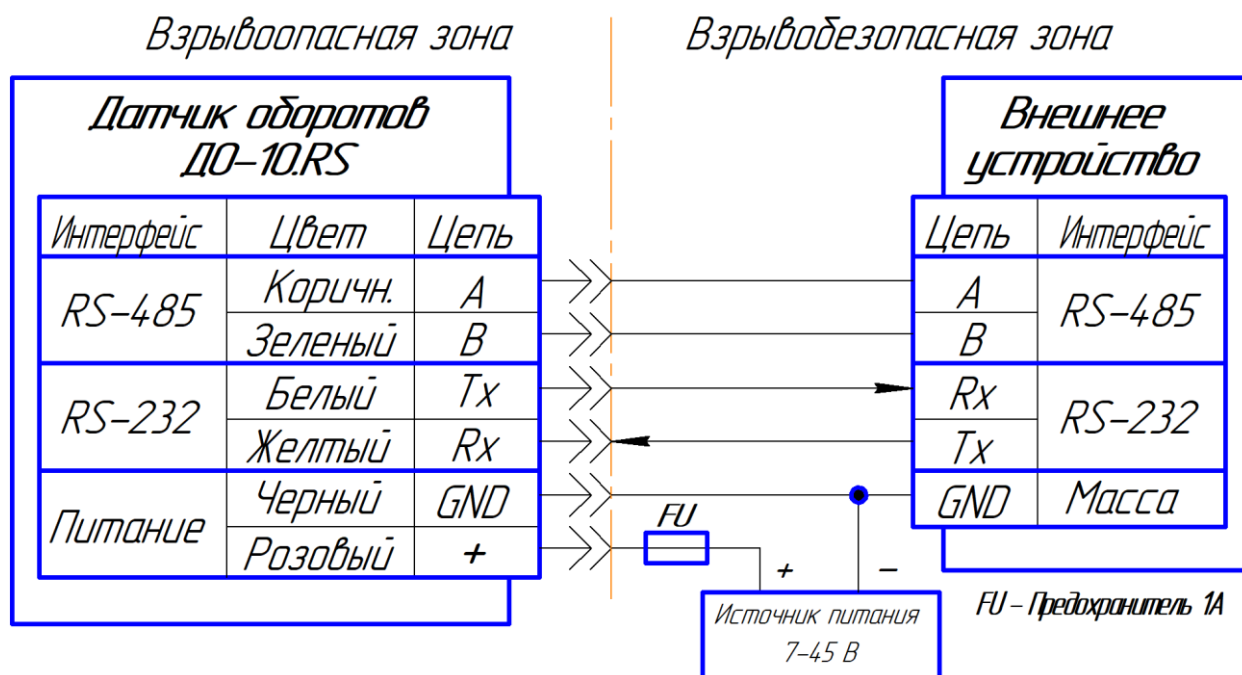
Взрывоопасная зона

Взрывобезопасная зона

Датчик оборотов ДО-10.RS

| Интерфейс | Цвет | Цепь |
|---|---|---|
| RS-485 | Коричн. | A |
| | Зеленый | B |
| RS-232 | Белый | Tx |
| | Желтый | Rx |
| Питание | Черный | GND |
| | Розовый | + |

Внешнее устройство

| Цепь | Интерфейс |
|---|---|
| A | RS-485 |
| B | |
| Rx | RS-232 |
| Tx | |
| GND | Масса |

FU

+

−

Источник питания 7-45 В

FU – Предохранитель 1А